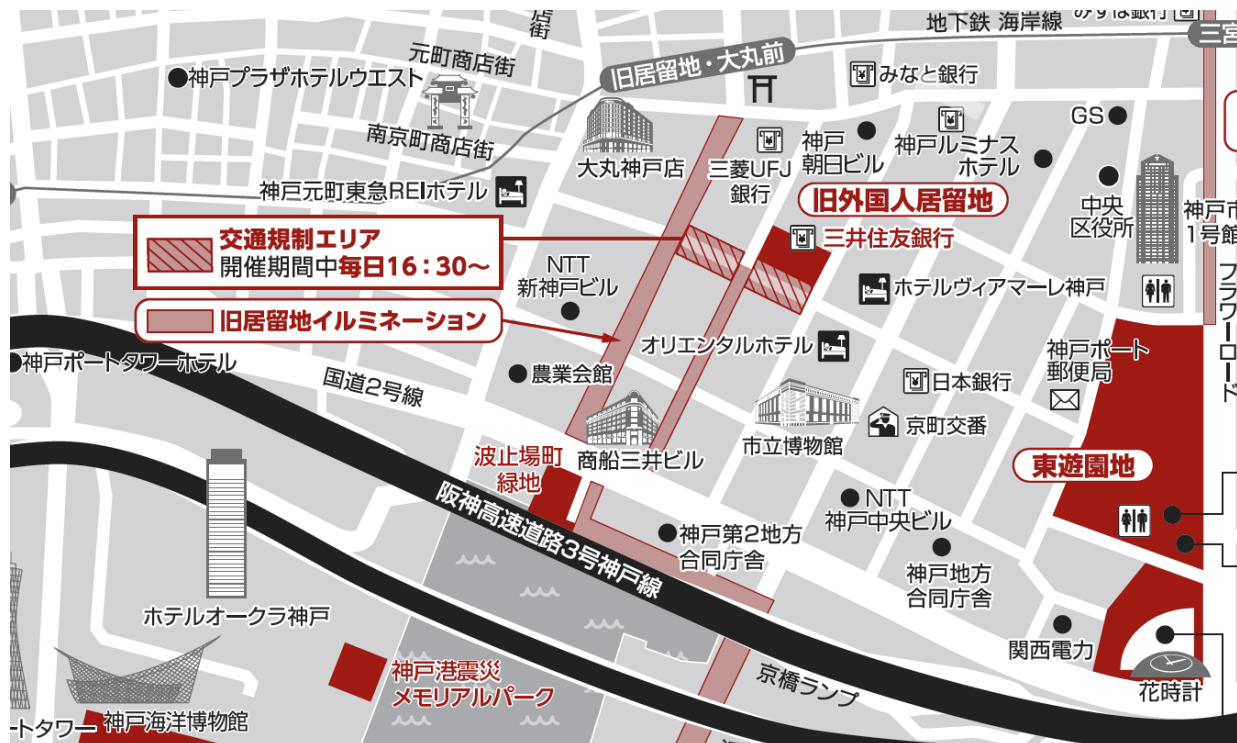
店街
地下鉄 海岸線
みずほ銀行
三宮
元町商店街
旧居留地・大丸前
神戸プラザホテルウエスト
みなと銀行
南京町商店街
大丸神戸店
GS
三菱UFJ銀行
神戸朝日ビル
神戸ルミナスホテル
神戸元町東急REIホテル
旧外国人居留地
中央区役所
神戸市1号館
交通規制エリア
開催期間中毎日16：30～
三井住友銀行
NTT新神戸ビル
ホテルヴィアマーレ神戸
フラワーロード
旧居留地イルミネーション
オリエンタルホテル
神戸ポート郵便局
神戸ポートタワーホテル
農業会館
国道2号線
日本銀行
京町交番
市立博物館
波止場町緑地
商船三井ビル
東遊園地
阪神高速道路3号神戸線
NTT神戸中央ビル
神戸第2地方合同庁舎
神戸地方合同庁舎
ホテルオークラ神戸
関西電力
京橋ランプ
神戸港震災メモリアルパーク
花時計
ートタワー
神戸海洋博物館